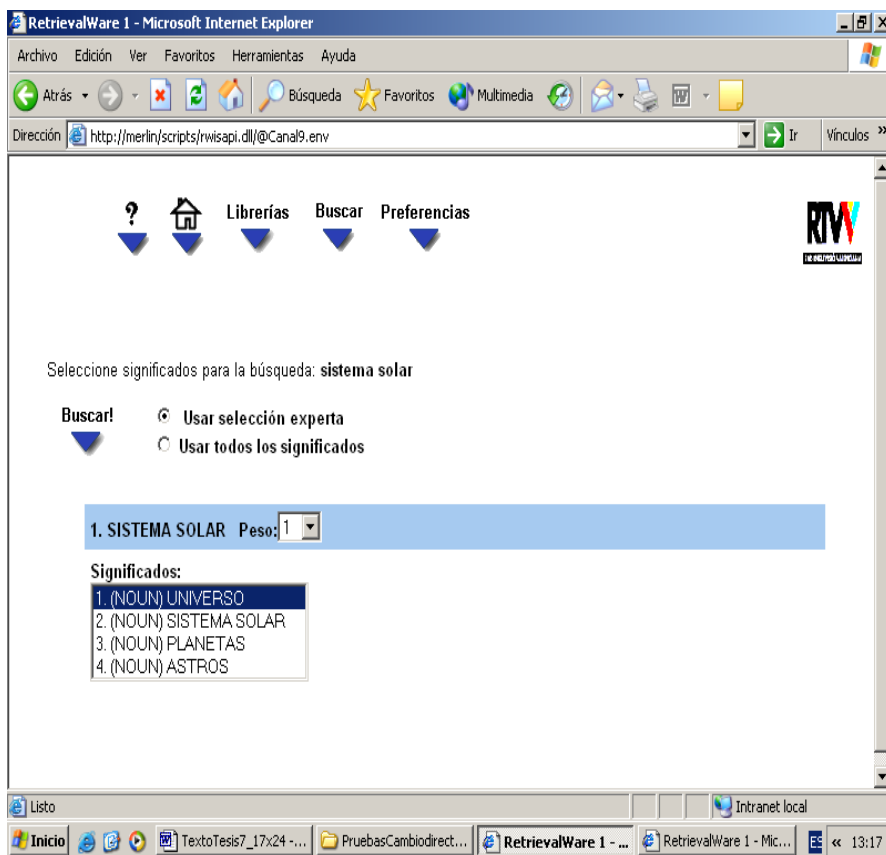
RetrievalWare 1 - Microsoft Internet Explorer

Archivo Edición Ver Favoritos Herramientas Ayuda

Atrás Búsqueda Favoritos Multimedia

Dirección http://merlin/scripts/rwisapi.dll/@Canal9.env Ir Vínculos »

? Librerías Buscar Preferencias

RTVV

Seleccione significados para la búsqueda: sistema solar

Buscar! Usar selección experta
Usar todos los significados

1. SISTEMA SOLAR Peso: 1

Significados:
1. (NOUN) UNIVERSO
2. (NOUN) SISTEMA SOLAR
3. (NOUN) PLANETAS
4. (NOUN) ASTROS

Listo Intranet local

Inicio TextoTesis7_17x24 -... PruebasCambiodirect... RetrievalWare 1 - ... RetrievalWare 1 - Mic... ES « 13:17